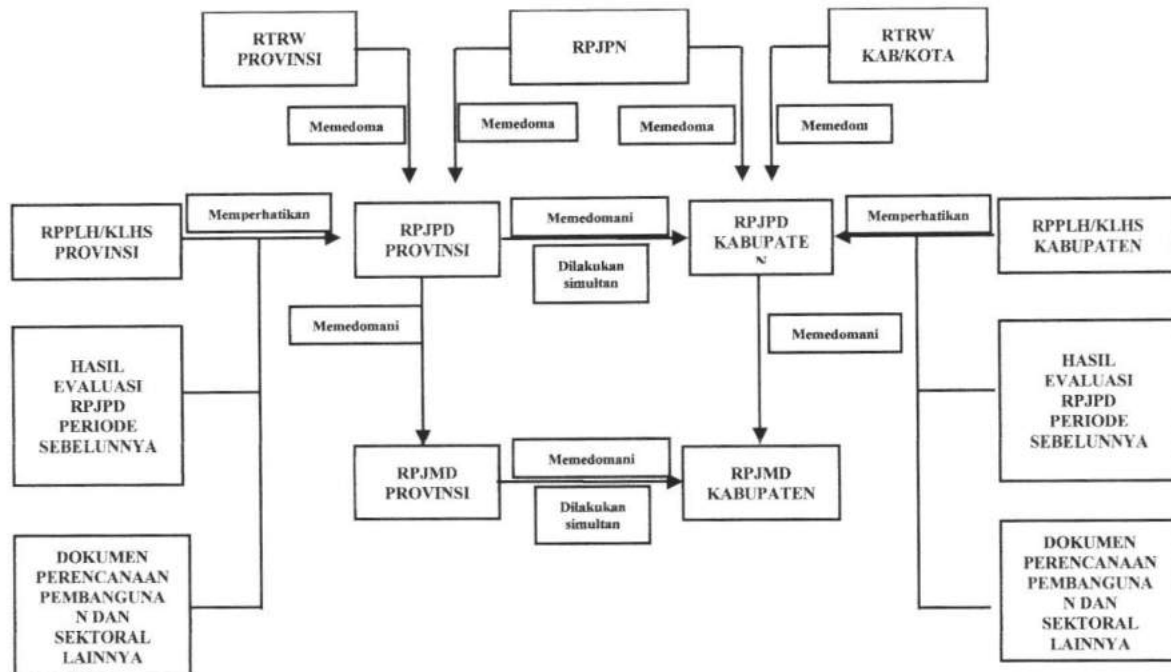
RTRW PROVINSI

RPJPN

RTRW KAB/KOTA

Memedoma

Memedoma

Memedoma

Memedom

RPPLH/KLHS PROVINSI

Memperhatikan

RPJPD PROVINSI

Memedomani

Dilakukan simultan

RPJPD KABUPATEN

Memperhatikan

RPPLH/KLHS KABUPATEN

Memedomani

Memedomani

HASIL EVALUASI RPJPD PERIODE SEBELUNNYA

HASIL EVALUASI RPJPD PERIODE SEBELUNNYA

RPJMD PROVINSI

Memedomani

Dilakukan simultan

RPJMD KABUPATEN

DOKUMEN PERENCANAAN PEMBANGUNAN DAN SEKTORAL LAINNYA

DOKUMEN PERENCANAAN PEMBANGUNAN DAN SEKTORAL LAINNYA